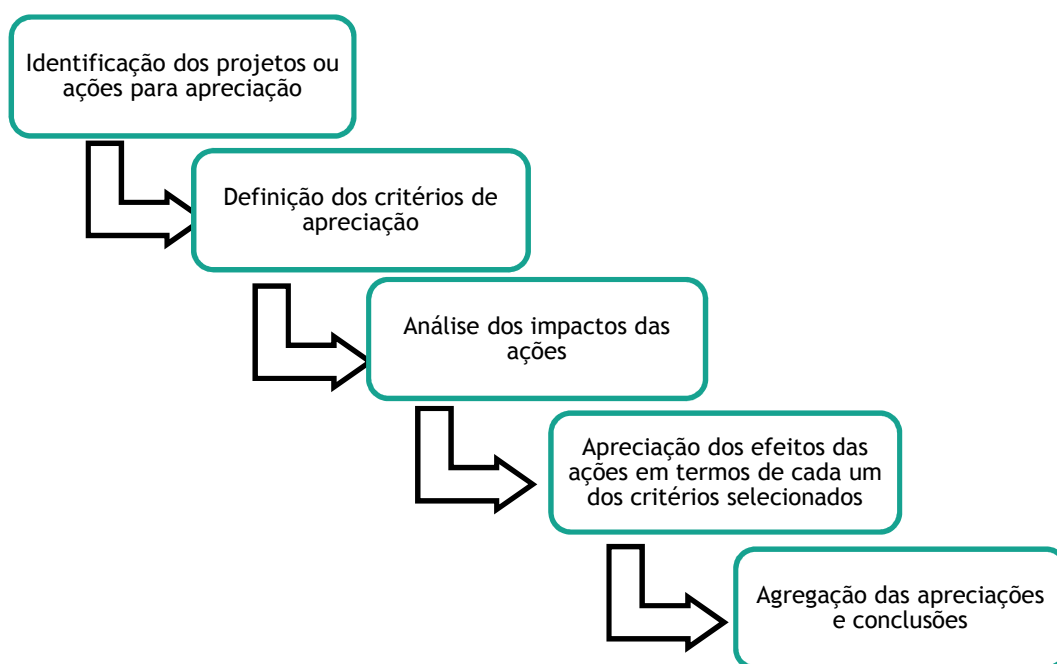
Identificação dos projetos ou ações para apreciação

Definição dos critérios de apreciação

Análise dos impactos das ações

Apreciação dos efeitos das ações em termos de cada um dos critérios selecionados

Agregação das apreciações e conclusões